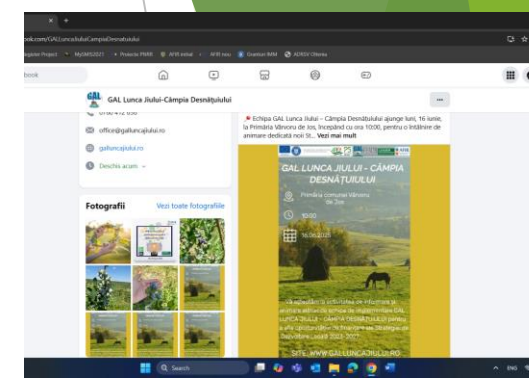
book.com/GALLuncaJiuluiCampiaDesnatuiului

Register Project MySMIS2021 Proiecte PNRR AFIR initial AFIR nou Granturi IMM ADRSV Oltenia

book

GAL GAL Lunca Jiului-Câmpia Desnățuiului

0786 472 690

office@galluncajiului.ro

galluncajiului.ro

Deschis acum

Fotografii Vezi toate fotografiile

Echipa GAL Lunca Jiului – Câmpia Desnățuiului ajunge luni, 16 iunie, la Primăria Vârvoru de Jos. Începând cu ora 10:00, pentru o întâlnire de animare dedicată noii St... Vezi mai mult

GAL LUNCA JIULUI - CÂMPIA DESNĂȚUIULUI

Primăria comunei Vârvoru de Jos

10:00

16.06.2025

Vă așteptăm la activitatea de informare și animare aferentă etapei de implementare GAL LUNCA JIULUI - CÂMPIA DESNĂȚUIULUI pentru a afla oportunitățile de finanțare ale Strategiei de Dezvoltare Locală 2023-2027

SITE: WWW.GALLUNCAJIULUI.RO

Search

ENG